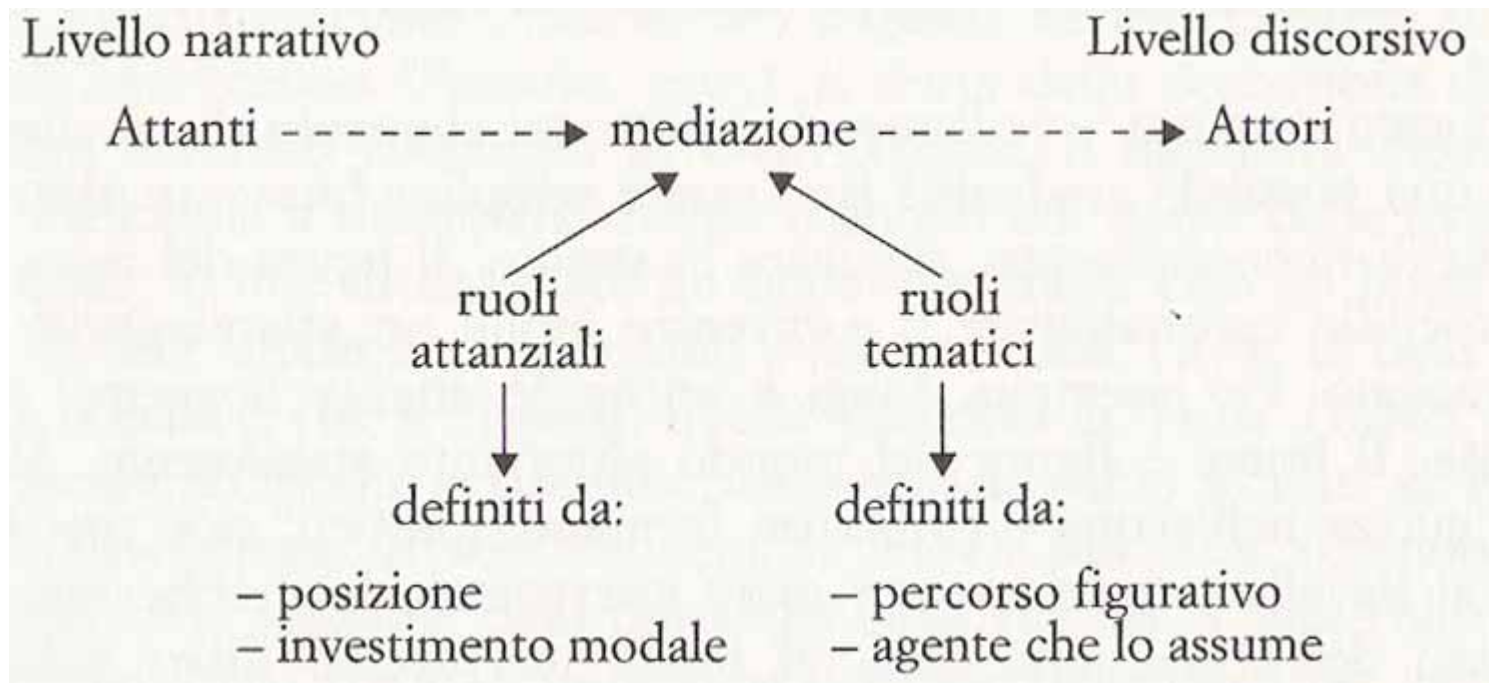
Livello narrativo

Livello discorsivo

Attanti → mediazione → Attori

ruoli attanziali

ruoli tematici

definiti da:

– posizione
– investimento modale

definiti da:

– percorso figurativo
– agente che lo assume